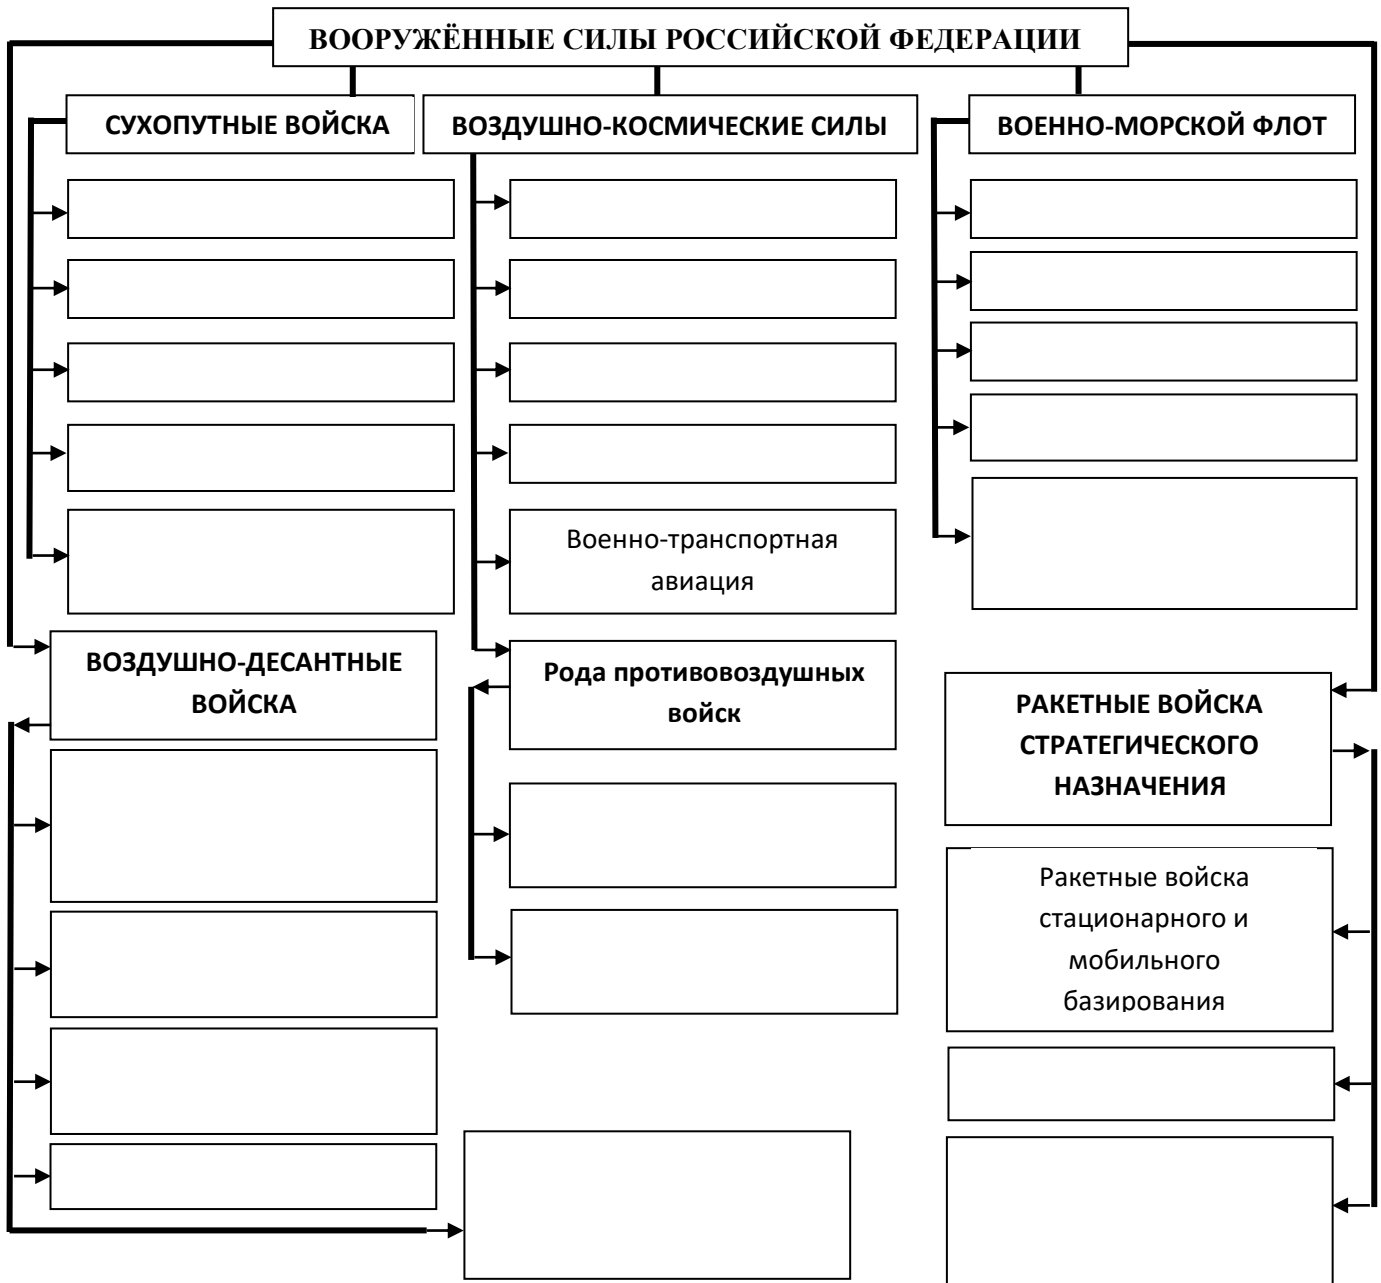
ВООРУЖЁННЫЕ СИЛЫ РОССИЙСКОЙ ФЕДЕРАЦИИ

СУХОПУТНЫЕ ВОЙСКА

ВОЗДУШНО-КОСМИЧЕСКИЕ СИЛЫ

ВОЕННО-МОРСКОЙ ФЛОТ

Военно-транспортная авиация

Рода противовоздушных войск

ВОЗДУШНО-ДЕСАНТНЫЕ ВОЙСКА

РАКЕТНЫЕ ВОЙСКА СТРАТЕГИЧЕСКОГО НАЗНАЧЕНИЯ

Ракетные войска стационарного и мобильного базирования